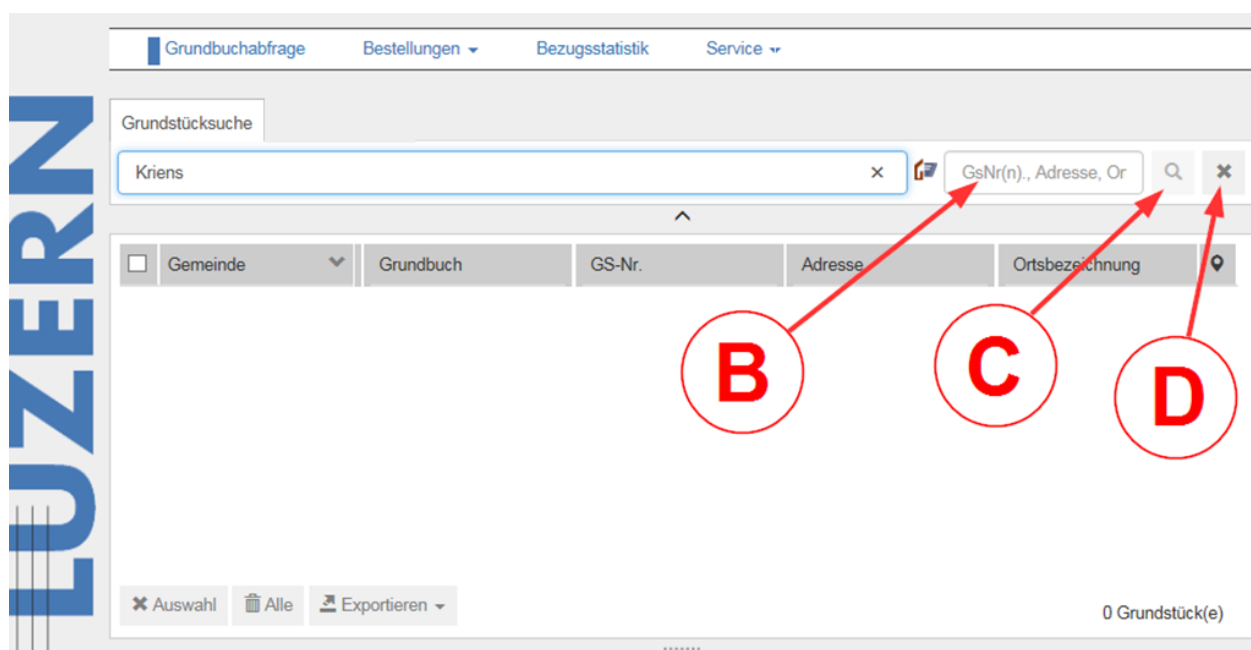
LUZERN

Grundbuchabfrage Bestellungen Bezugsstatistik Service

Grundstücksuche

Kriens ×

GsNr(n)., Adresse, Or

| Gemeinde | Grundbuch | GS-Nr. | Adresse | Ortsbezeichnung |
|---|---|---|---|---|

B

C

D

Auswahl Alle Exportieren

0 Grundstück(e)